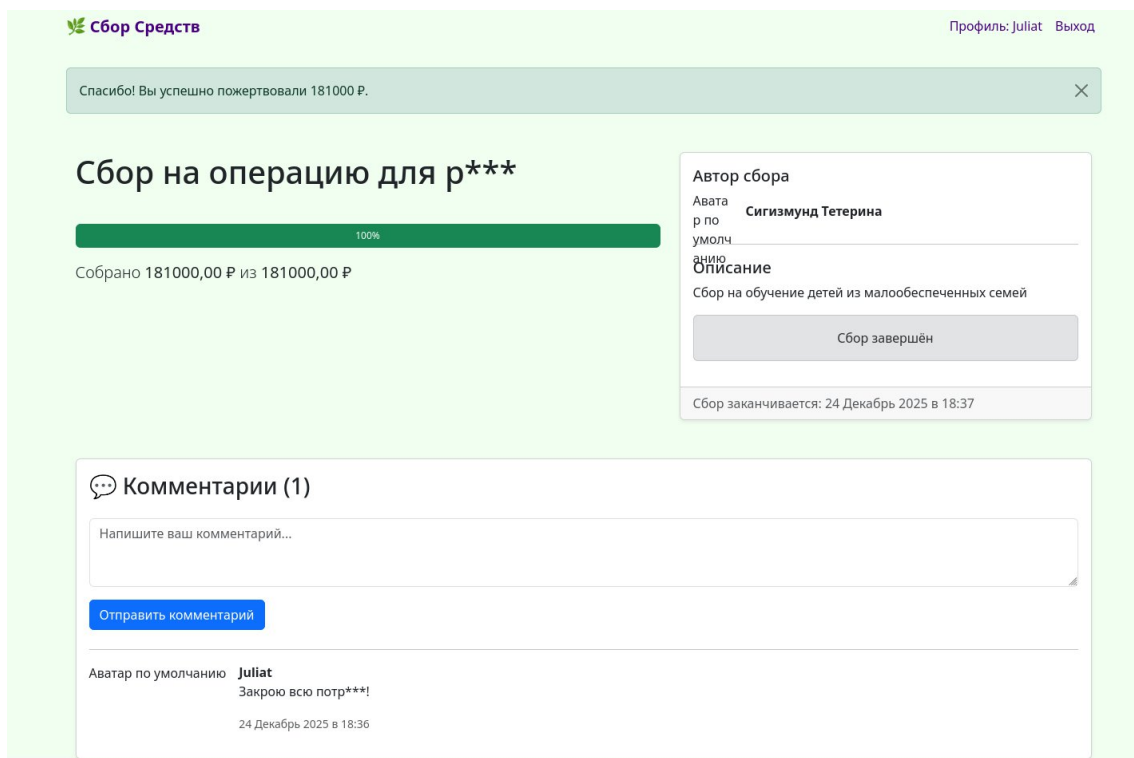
🌿 Сбор Средств

Профиль: Juliat Выход

Спасибо! Вы успешно пожертвовали 181000 ₽.

×

Сбор на операцию для р***

100%

Собрано 181000,00 ₽ из 181000,00 ₽

Автор сбора

Аватар по умолчанию

Сигизмунд Тетерина

Описание

Сбор на обучение детей из малообеспеченных семей

Сбор завершён

Сбор заканчивается: 24 Декабрь 2025 в 18:37

💬 Комментарии (1)

Напишите ваш комментарий...

Отправить комментарий

Аватар по умолчанию

Juliat

Закрою всю потр***!

24 Декабрь 2025 в 18:36